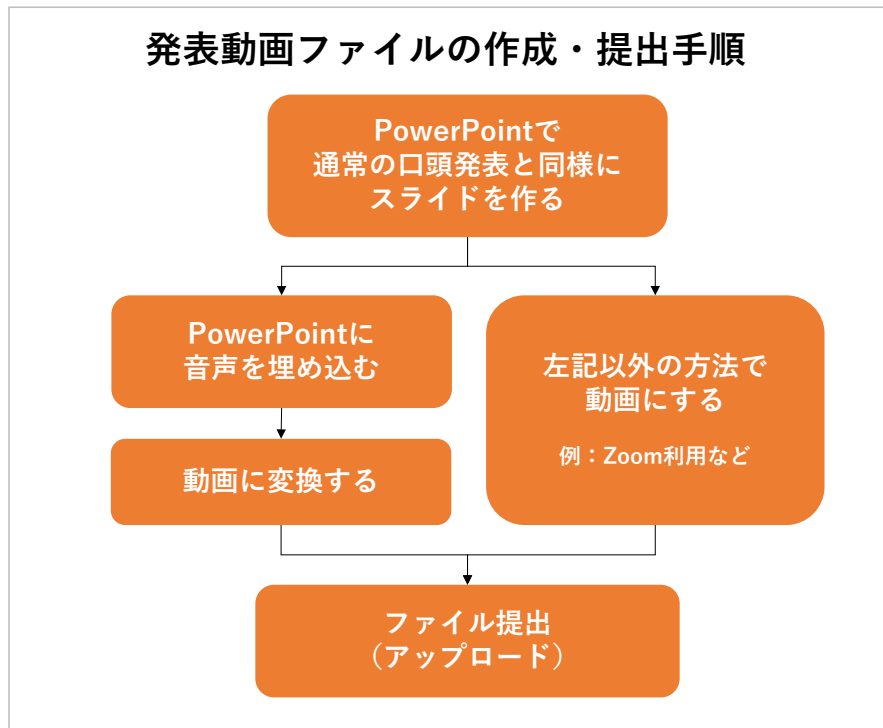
発表動画ファイルの作成・提出手順

PowerPointで
通常の口頭発表と同様に
スライドを作る

PowerPointに
音声を埋め込む

動画に変換する

左記以外の方法で
動画にする

例：Zoom利用など

ファイル提出
（アップロード）